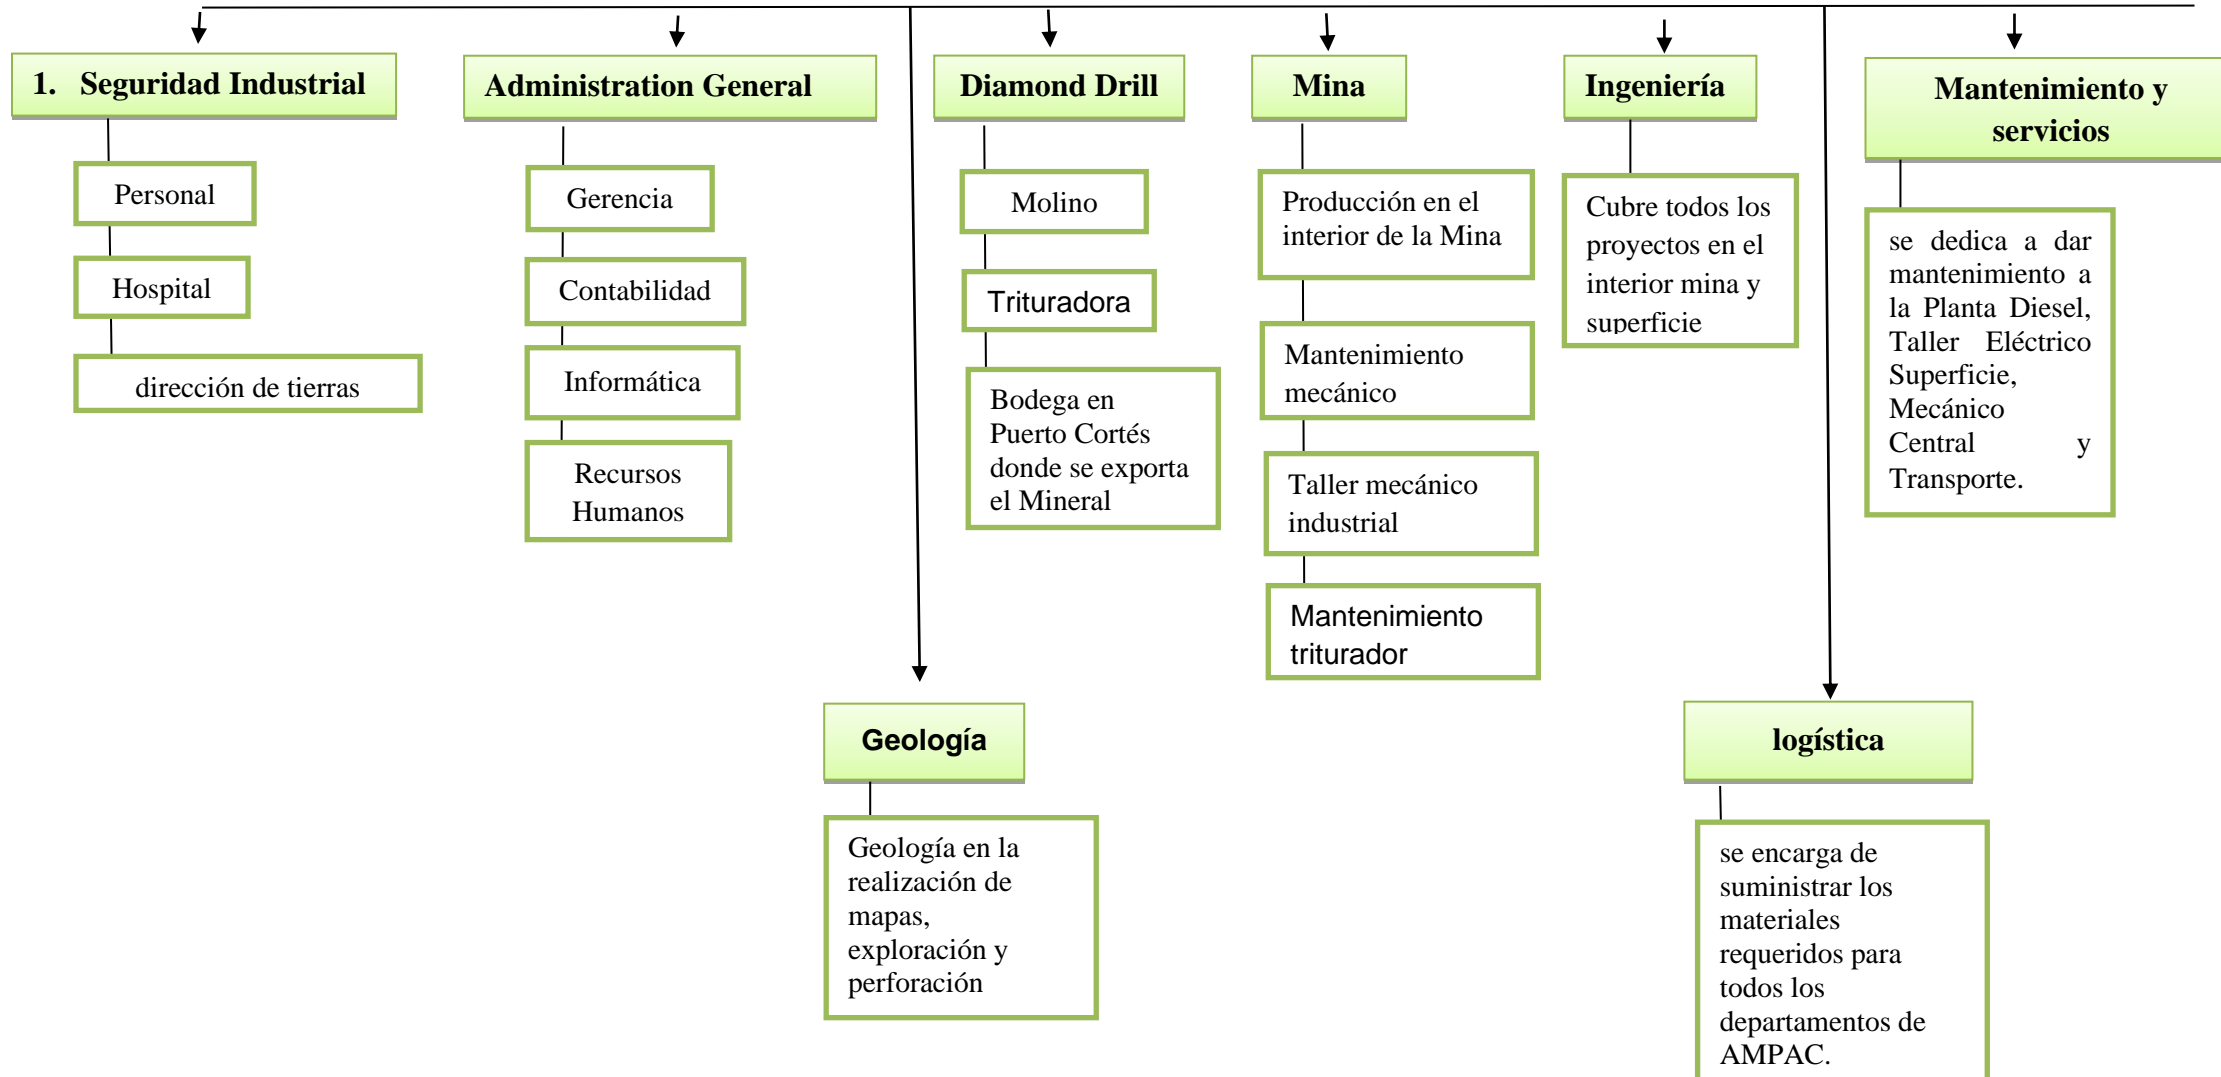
1. Seguridad Industrial

Personal

Hospital

dirección de tierras

Administration General

Gerencia

Contabilidad

Informática

Recursos Humanos

Diamond Drill

Molino

Trituradora

Bodega en Puerto Cortés donde se exporta el Mineral

Mina

Producción en el interior de la Mina

Mantenimiento mecánico

Taller mecánico industrial

Mantenimiento triturador

Ingeniería

Cubre todos los proyectos en el interior mina y superficie

Mantenimiento y servicios

se dedica a dar mantenimiento a la Planta Diesel, Taller Eléctrico Superficie, Mecánico Central y Transporte.

Geología

Geología en la realización de mapas, exploración y perforación

logística

se encarga de suministrar los materiales requeridos para todos los departamentos de AMPAC.